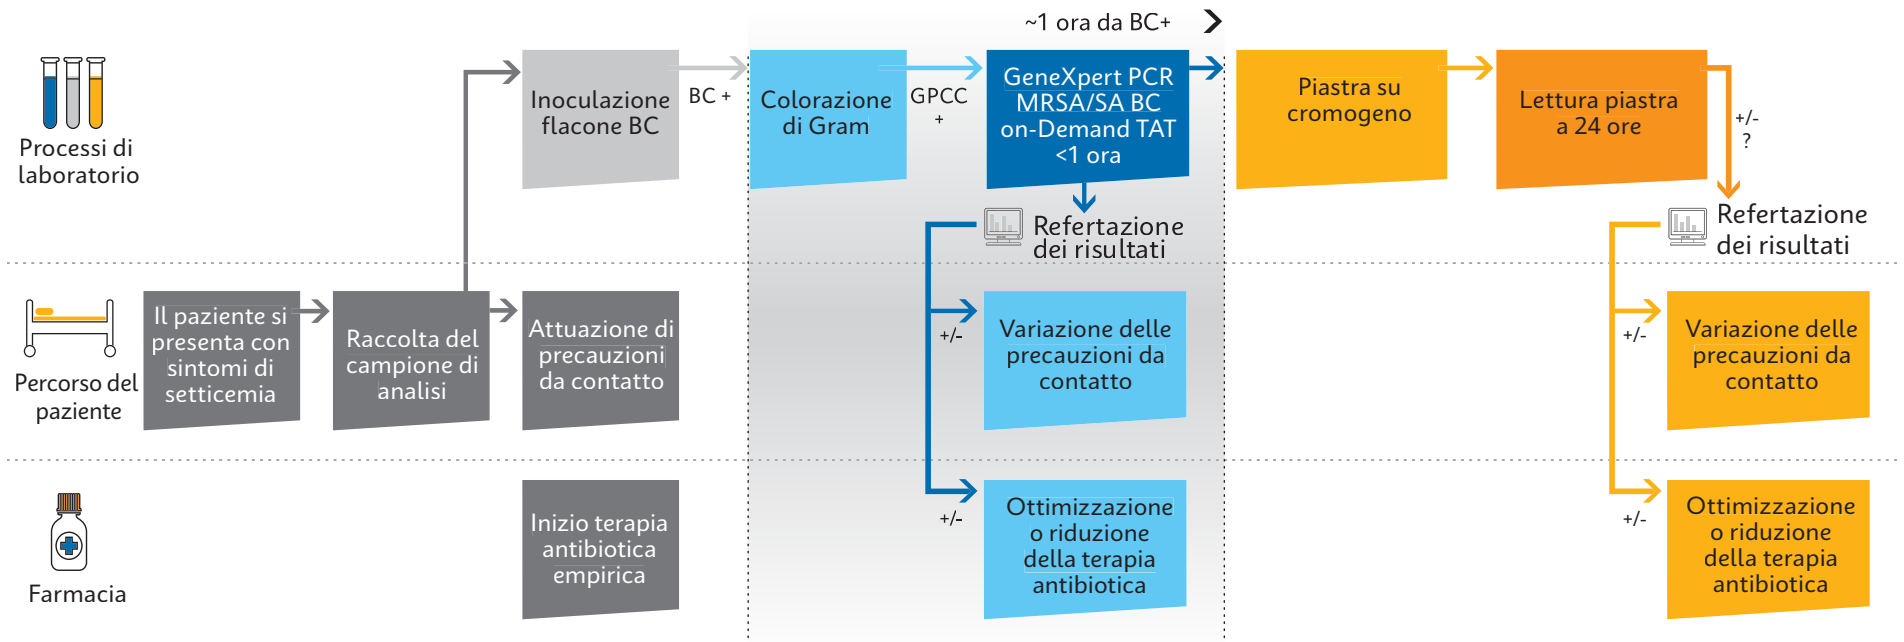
~1 ora da BC+

Processi di laboratorio

Inoculazione flacone BC

BC +

Colorazione di Gram

GPCC +

GeneXpert PCR MRSA/SA BC on-Demand TAT <1 ora

Piastra su cromogeno

Lettura piastra a 24 ore

+/- ?

Refertazione dei risultati

Refertazione dei risultati

Percorso del paziente

Il paziente si presenta con sintomi di setticemia

Raccolta del campione di analisi

Attuazione di precauzioni da contatto

+/-

Variazione delle precauzioni da contatto

+/-

Variazione delle precauzioni da contatto

Farmacia

Inizio terapia antibiotica empirica

+/-

Ottimizzazione o riduzione della terapia antibiotica

+/-

Ottimizzazione o riduzione della terapia antibiotica